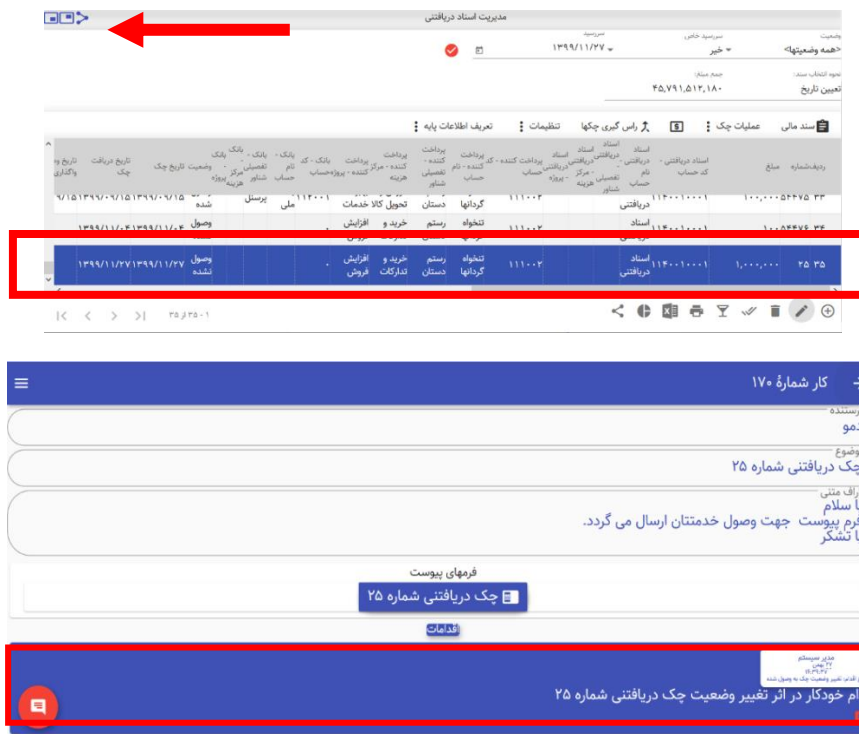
مدیریت اسناد دریافتی

وضعیت
<همه وضعیتها>
سررسید خاص
خیر
سررسید
۱۳۹۹/۱۱/۲۷
نحوه انتخاب سند
تعیین تاریخ
جمع مبلغ
۴۵,۷۹۱,۵۱۲,۱۸۰

سند مالی
عملیات چک
راس گیری چکها
تنظیمات
تعریف اطلاعات پایه

| ردیف | شماره | مبلغ | اسناد دریافتنی - کد حساب | اسناد دریافتنی - نام حساب | اسناد دریافتنی - مرکز تفصیلی هزینه | اسناد دریافتنی - پروژه | پرداخت کننده - کد حساب | پرداخت کننده - نام حساب | پرداخت کننده - تفصیلی شناور | پرداخت کننده - مرکز هزینه | پرداخت کننده - پروژه | بانک - کد حساب | بانک - نام حساب | بانک - تفصیلی شناور | بانک - مرکز هزینه | بانک - پروژه | وضعیت | تاریخ چک | تاریخ دریافت چک | تاریخ واگذاری |
|---|---|---|---|---|---|---|---|---|---|---|---|---|---|---|---|---|---|---|---|---|
| ۳۳ | ۵۴۴۷۵ | ۱۰۰,۰۰۰ | ۱۱۴۰۰۱۰۰۰۱ | دریافتنی | | | ۱۱۱۰۰۲ | گردانها | دستان | | تحویل کالا خدمات | ۱۱۴۰۰۱ | ملی | پرسنل | | | شده | ۱۳۹۹/۰۹/۱۵ | ۱۳۹۹/۰۹/۱۵ | ۱۳۹۹/۰۹/۱۵ |
| ۳۴ | ۵۴۴۷۶ | ۱۰۰ | ۱۱۴۰۰۱۰۰۰۱ | اسناد | | | ۱۱۱۰۰۲ | تنخواه | رستم | | خرید و افزایش | | | | | | وصول | ۱۳۹۹/۱۱/۰۴ | ۱۳۹۹/۱۱/۰۴ | |
| ۳۵ | ۲۵ | ۱,۰۰۰,۰۰۰ | ۱۱۴۰۰۱۰۰۰۱ | اسناد دریافتنی | | | ۱۱۱۰۰۲ | تنخواه گردانها | رستم دستان | خرید و تدارکات | افزایش فروش | . | | | | | وصول نشده | ۱۳۹۹/۱۱/۲۷ | ۱۳۹۹/۱۱/۲۷ | |

۱ - ۳۵ از ۳۵

کار شمارهٔ ۱۷۰
فرستنده
دمو
موضوع
چک دریافتنی شماره ۲۵
متن
با سلام
فرم پیوست جهت وصول خدمتتان ارسال می گردد.
با تشکر
فرمهای پیوست
چک دریافتنی شماره ۲۵
اقدامات
مدیر سیستم
۲۷ بهمن
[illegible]
اقدام: تغییر وضعیت چک به وصول شده
اعلام خودکار در اثر تغییر وضعیت چک دریافتنی شماره ۲۵